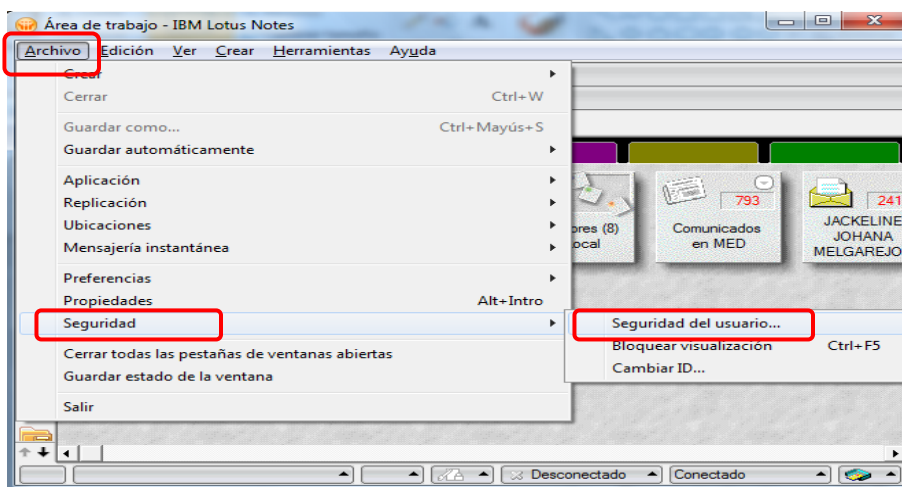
Área de trabajo - IBM Lotus Notes

Archivo Edición Ver Crear Herramientas Ayuda

Crear
Cerrar Ctrl+W
Guardar como... Ctrl+Mayús+S
Guardar automáticamente
Aplicación
Replicación
Ubicaciones
Mensajería instantánea
Preferencias
Propiedades Alt+Intro
Seguridad
Cerrar todas las pestañas de ventanas abiertas
Guardar estado de la ventana
Salir

Seguridad del usuario...
Bloquear visualización Ctrl+F5
Cambiar ID...

ores (8)
ocal

793
Comunicados en MED

241
JACKELINE JOHANA MELGAREJO

Desconectado
Conectado